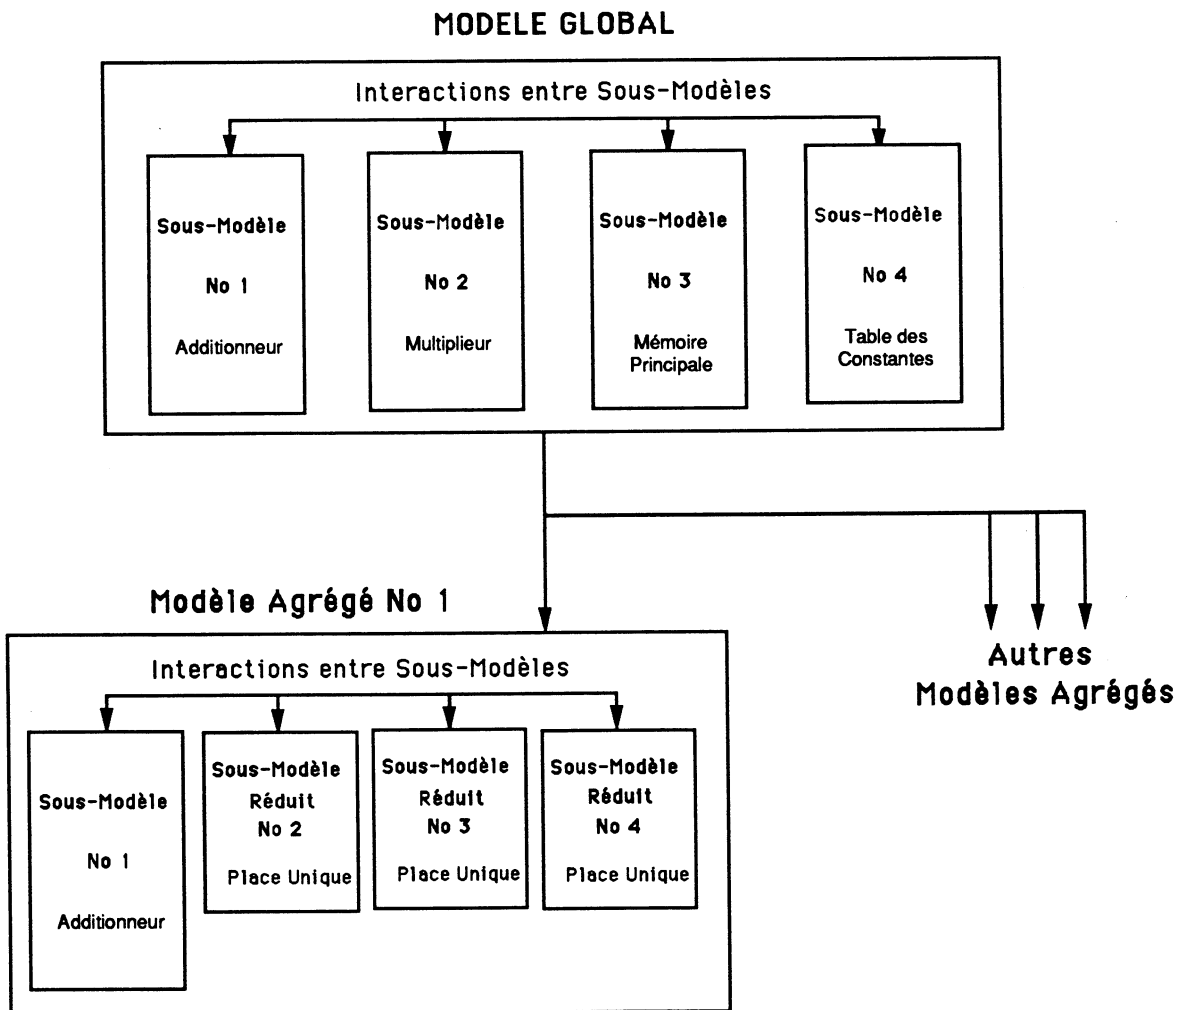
MODELE GLOBAL

Interactions entre Sous-Modèles

Sous-Modèle
No 1
Additionneur

Sous-Modèle
No 2
Multiplieur

Sous-Modèle
No 3
Mémoire Principale

Sous-Modèle
No 4
Table des Constantes

Modèle Agrégé No 1

Interactions entre Sous-Modèles

Sous-Modèle
No 1
Additionneur

Sous-Modèle
Réduit
No 2
Place Unique

Sous-Modèle
Réduit
No 3
Place Unique

Sous-Modèle
Réduit
No 4
Place Unique

Autres
Modèles Agrégés